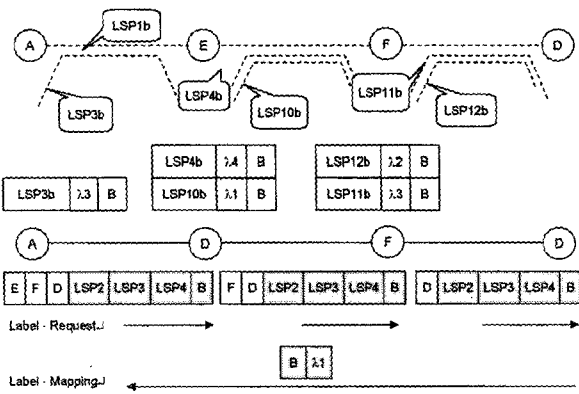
LSP1b

A

E

F

D

LSP3b

LSP4b

LSP10b

LSP11b

LSP12b

| LSP3b | $\lambda3$ | B |
|---|---|---|

| LSP4b | $\lambda4$ | B |
|---|---|---|
| LSP10b | $\lambda1$ | B |

| LSP12b | $\lambda2$ | B |
|---|---|---|
| LSP11b | $\lambda3$ | B |

A

D

F

D

| E | F | D | LSP2 | LSP3 | LSP4 | B |
|---|---|---|---|---|---|---|

| F | D | LSP2 | LSP3 | LSP4 | B |
|---|---|---|---|---|---|

| D | LSP2 | LSP3 | LSP4 | B |
|---|---|---|---|---|

Label · Request

| B | $\lambda1$ |
|---|---|

Label · Mapping